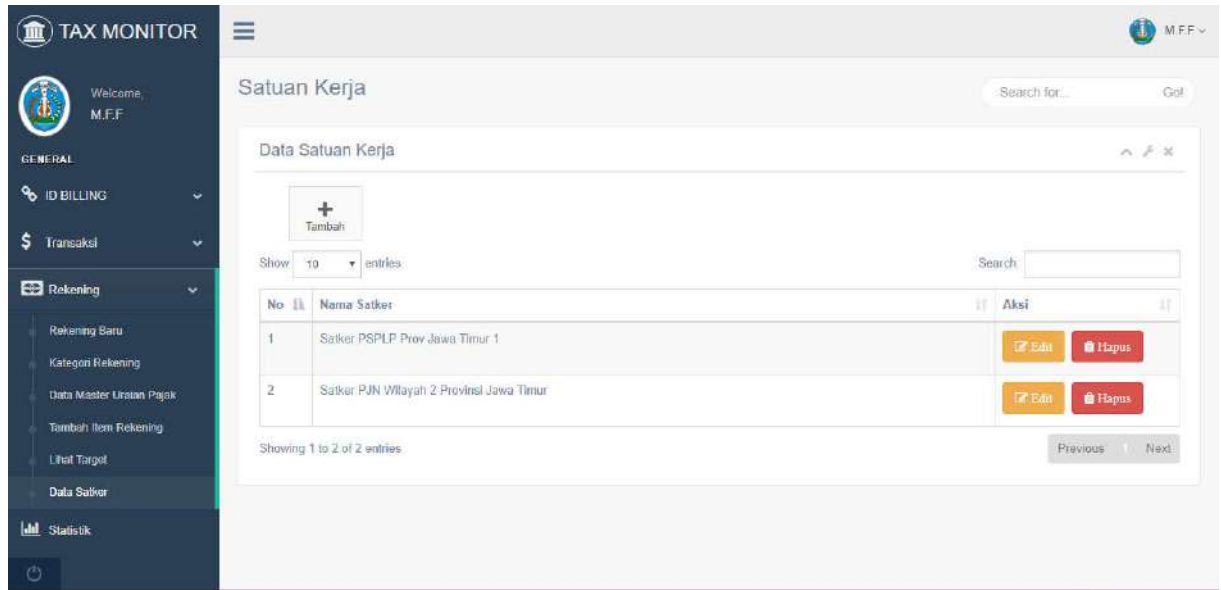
TAX MONITOR

Welcome,
M.F.F

GENERAL

ID BILLING

Transaksi

Rekening

Rekening Baru

Kategori Rekening

Data Master Uraian Pajak

Tambah Item Rekening

Lihat Target

Data Satker

Statistik

M.F.F

Satuan Kerja

Search for...

Go!

Data Satuan Kerja

Tambah

Show 10 entries

Search:

| No | Nama Satker | Aksi |
|---|---|---|
| 1 | Satker PSPLP Prov Jawa Timur 1 | Edit Hapus |
| 2 | Satker PJN Wilayah 2 Provinsi Jawa Timur | Edit Hapus |

Showing 1 to 2 of 2 entries

Previous 1 Next